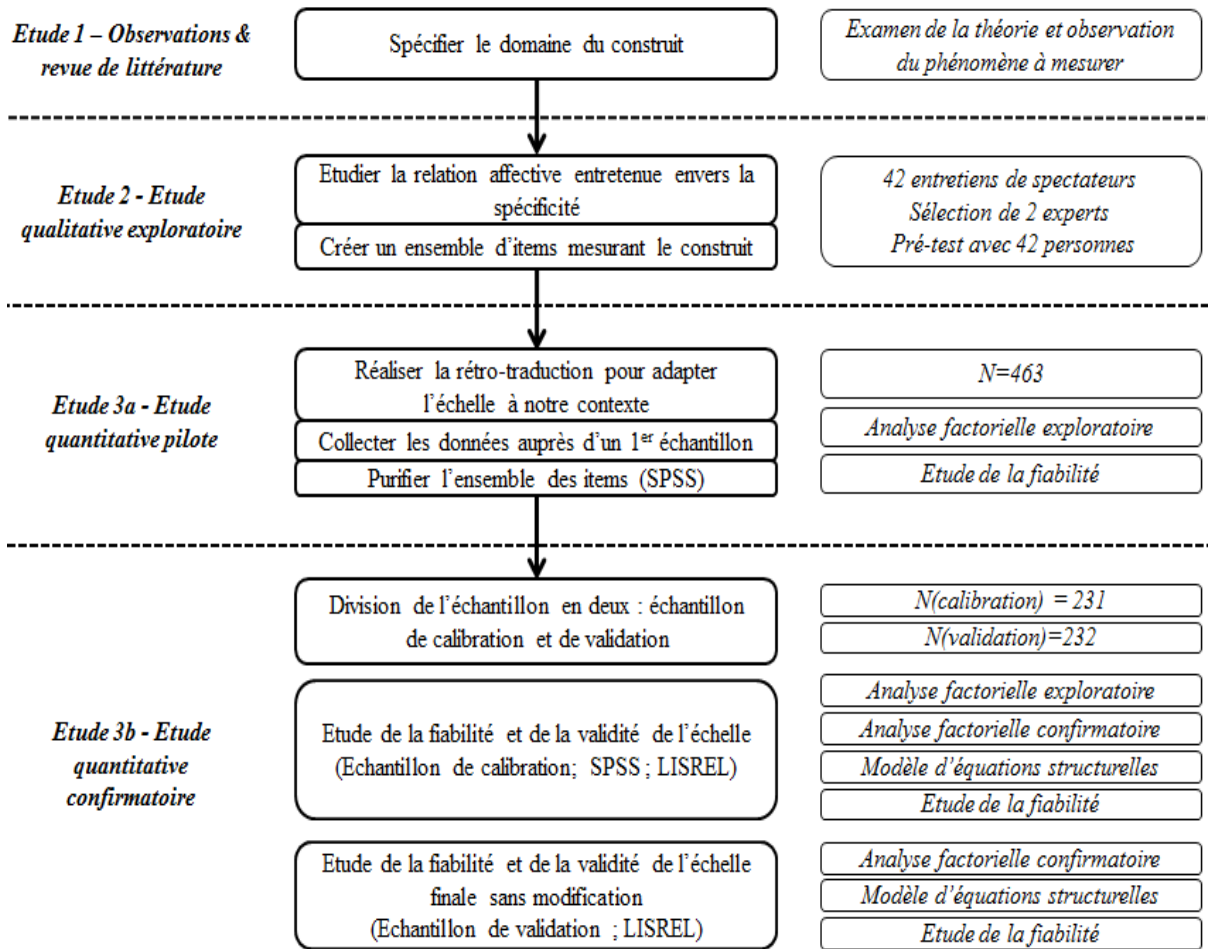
Etude 1 – Observations & revue de littérature

Spécifier le domaine du construit

Examen de la théorie et observation du phénomène à mesurer

Etude 2 - Etude qualitative exploratoire

Etudier la relation affective entretenue envers la spécificité

Créer un ensemble d'items mesurant le construit

42 entretiens de spectateurs
Sélection de 2 experts
Pré-test avec 42 personnes

Etude 3a - Etude quantitative pilote

Réaliser la rétro-traduction pour adapter l'échelle à notre contexte

Collecter les données auprès d'un 1$^{er}$ échantillon

Purifier l'ensemble des items (SPSS)

N=463

Analyse factorielle exploratoire

Etude de la fiabilité

Etude 3b - Etude quantitative confirmatoire

Division de l'échantillon en deux : échantillon de calibration et de validation

N(calibration) = 231

N(validation)=232

Etude de la fiabilité et de la validité de l'échelle (Echantillon de calibration; SPSS ; LISREL)

Analyse factorielle exploratoire

Analyse factorielle confirmatoire

Modèle d'équations structurelles

Etude de la fiabilité

Etude de la fiabilité et de la validité de l'échelle finale sans modification (Echantillon de validation ; LISREL)

Analyse factorielle confirmatoire

Modèle d'équations structurelles

Etude de la fiabilité